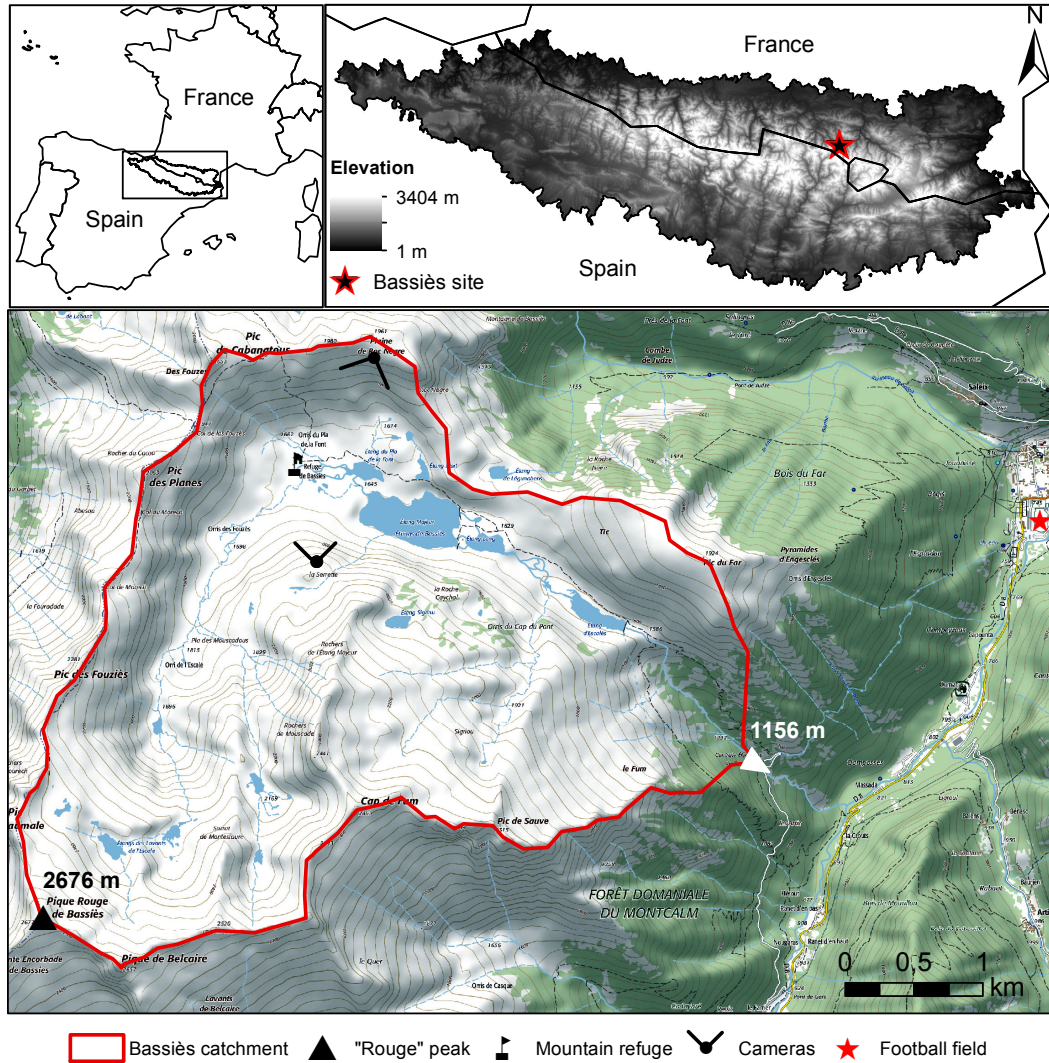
France

Spain

France

N

Elevation

3404 m

1 m

Bassiès site

Spain

Pic de Cabanatous

Des Fouzès

Pic des Planes

Rocher du Cucou

Refuge de Bassiès

Étang Majeur

Tic

Pic du Far

Bois du Far

Pyramides d'Engesclès

la Serrette

Pic des Fouzès

1156 m

le Fum

Cap de Fum

Pic de Sauve

2676 m

Pique Rouge de Bassiès

Pique de Belcaire

FORÊT DOMANIALE DU MONTCALM

0 0,5 1 km

Bassiès catchment

"Rouge" peak

Mountain refuge

Cameras

Football field